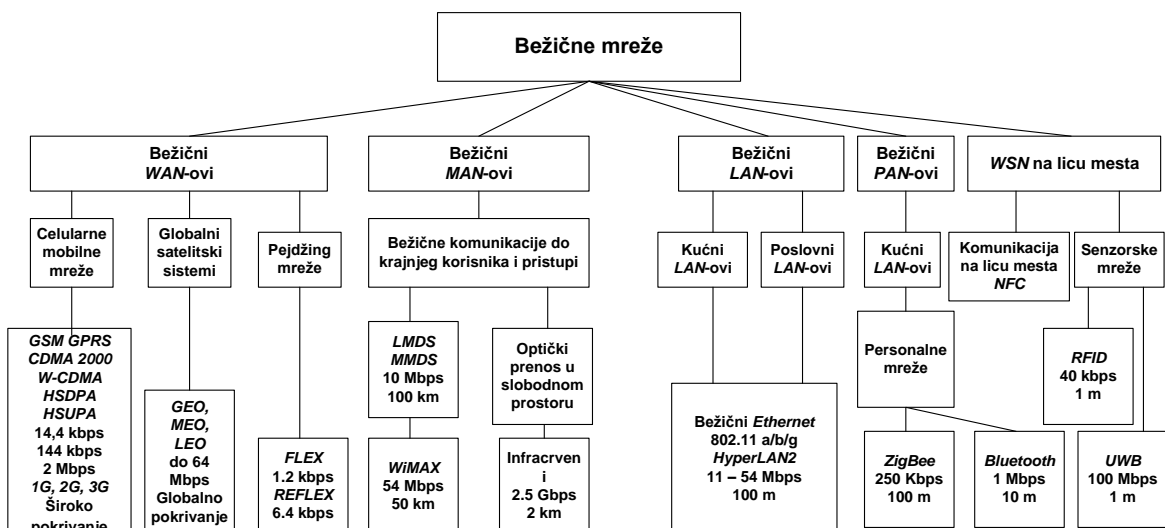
Bežične mreže

Bežični WAN-ovi

Bežični MAN-ovi

Bežični LAN-ovi

Bežični PAN-ovi

WSN na licu mesta

Celularne mobilne mreže

Globalni satelitski sistemi

Pejdžing mreže

Bežične komunikacije do krajnjeg korisnika i pristupi

Kućni LAN-ovi

Poslovni LAN-ovi

Kućni LAN-ovi

Komunikacija na licu mesta NFC

Senzorske mreže

GSM GPRS CDMA 2000 W-CDMA HSDPA HSUPA 14,4 kbps 144 kbps 2 Mbps 1G, 2G, 3G Široko pokrivanje

GEO, MEO, LEO do 64 Mbps Globalno pokrivanje

FLEX 1.2 kbps REFLEX 6.4 kbps

LMDS MMDS 10 Mbps 100 km

WiMAX 54 Mbps 50 km

Optički prenos u slobodnom prostoru

Infracrveni 2.5 Gbps 2 km

Bežični Ethernet 802.11 a/b/g HyperLAN2 11 – 54 Mbps 100 m

Personalne mreže

ZigBee 250 Kbps 100 m

Bluetooth 1 Mbps 10 m

RFID 40 kbps 1 m

UWB 100 Mbps 1 m